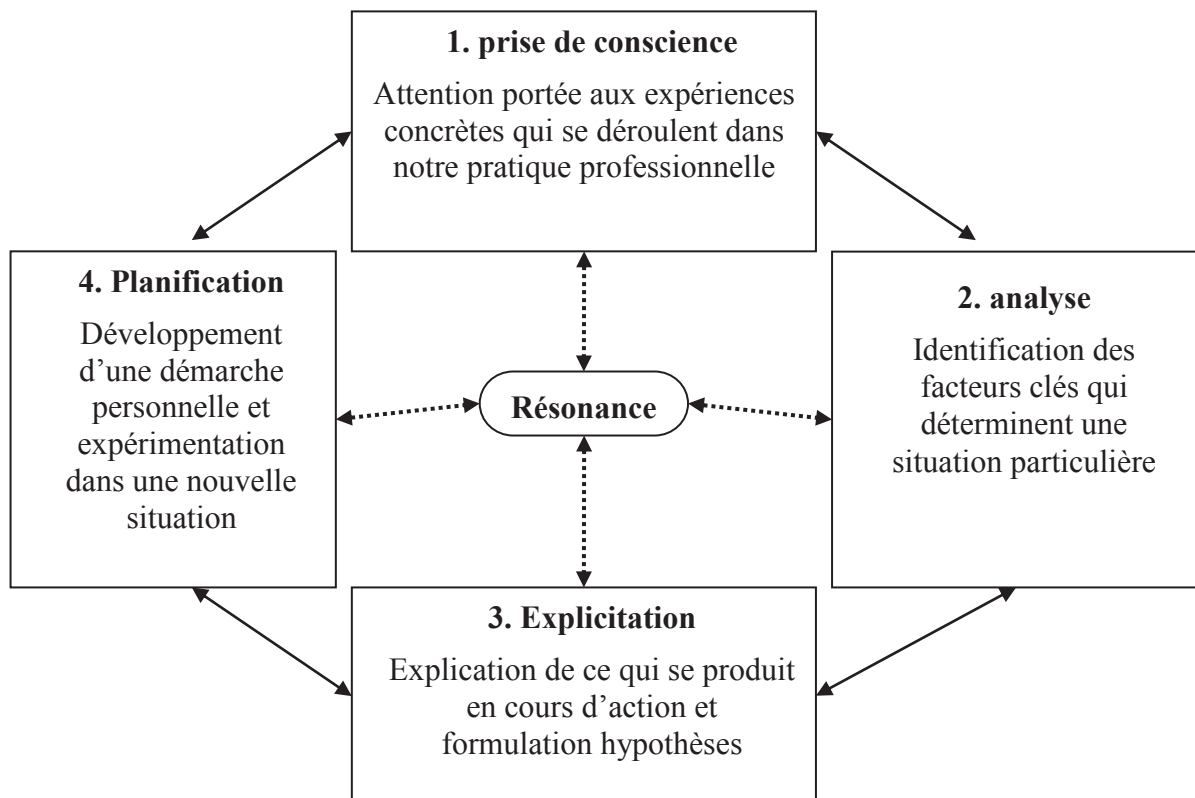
**1. prise de conscience**

Attention portée aux expériences concrètes qui se déroulent dans notre pratique professionnelle

**4. Planification**

Développement d’une démarche personnelle et expérimentation dans une nouvelle situation

**Résonance**

**2. analyse**

Identification des facteurs clés qui déterminent une situation particulière

**3. Explicitation**

Explication de ce qui se produit en cours d’action et formulation hypothèses